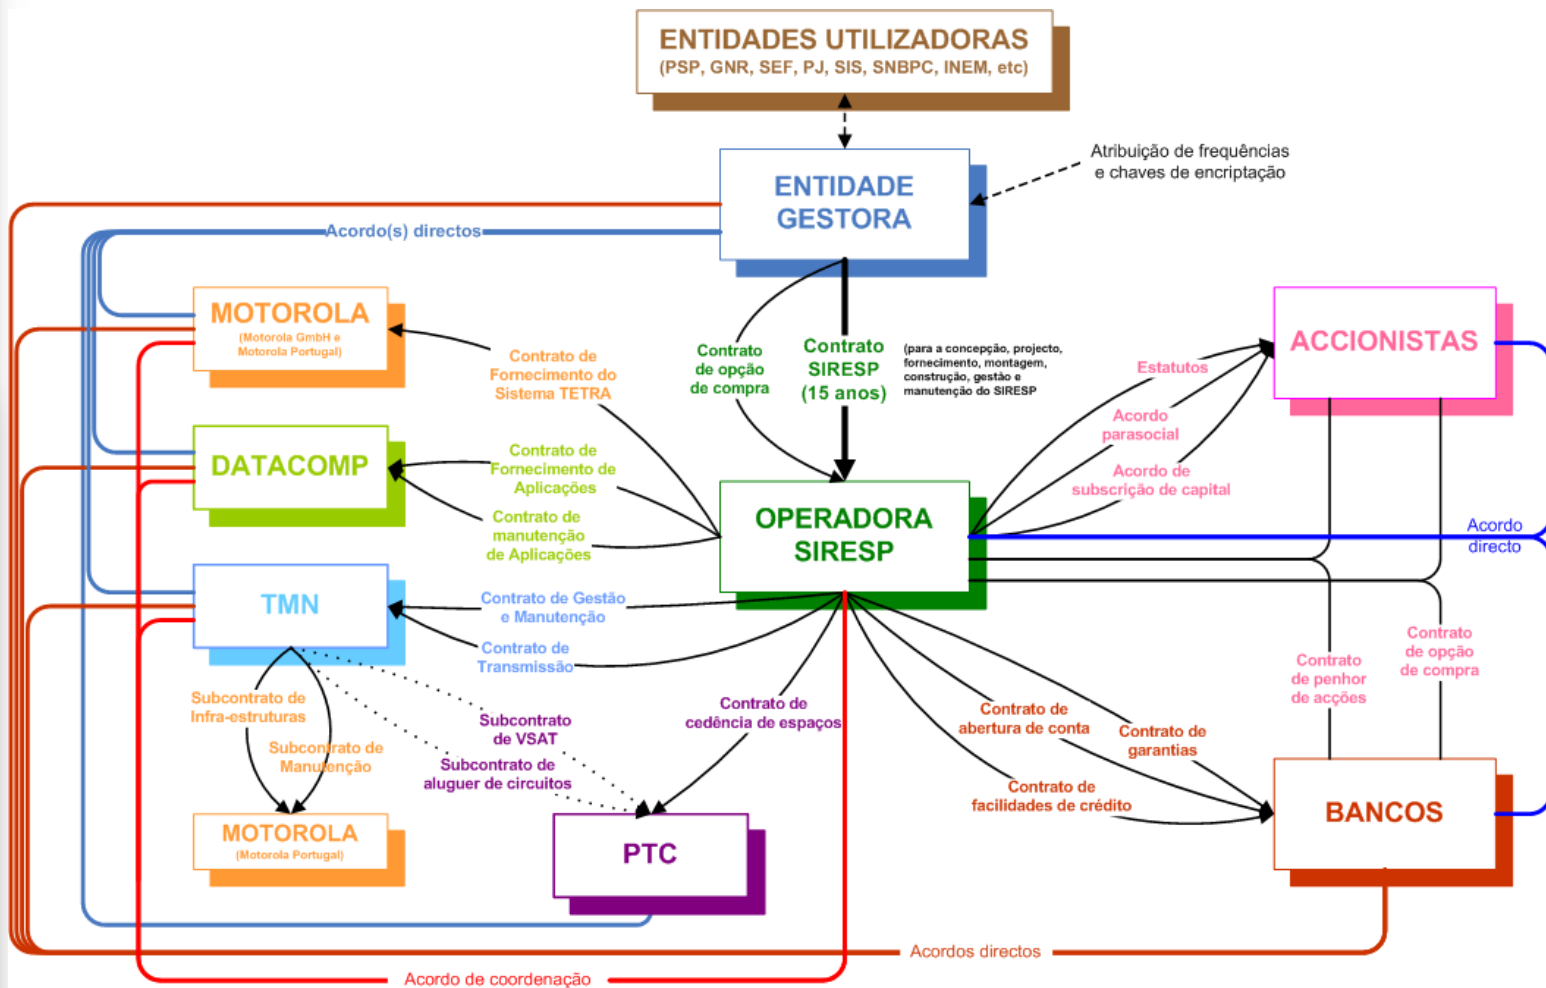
ENTIDADES UTILIZADORAS
(PSP, GNR, SEF, PJ, SIS, SNBPC, INEM, etc)

ENTIDADE GESTORA

Atribuição de frequências e chaves de encriptação

Acordo(s) directos

MOTOROLA
(Motorola GmbH e Motorola Portugal)

Contrato de Fornecimento do Sistema TETRA

Contrato de opção de compra

Contrato SIRESP (15 anos)

(para a concepção, projecto, fornecimento, montagem, construção, gestão e manutenção do SIRESP)

ACCIONISTAS

Estatutos

Acordo parasocial

Acordo de subscrição de capital

DATACOMP

Contrato de Fornecimento de Aplicações

Contrato de manutenção de Aplicações

OPERADORA SIRESP

Acordo directo

TMN

Contrato de Gestão e Manutenção

Contrato de Transmissão

Subcontrato de Infra-estruturas

Subcontrato de Manutenção

Subcontrato de VSAT

Subcontrato de aluguer de circuitos

Contrato de cedência de espaços

Contrato de abertura de conta

Contrato de garantias

Contrato de facilidades de crédito

Contrato de penhor de acções

Contrato de opção de compra

MOTOROLA
(Motorola Portugal)

PTC

BANCOS

Acordos directos

Acordo de coordenação